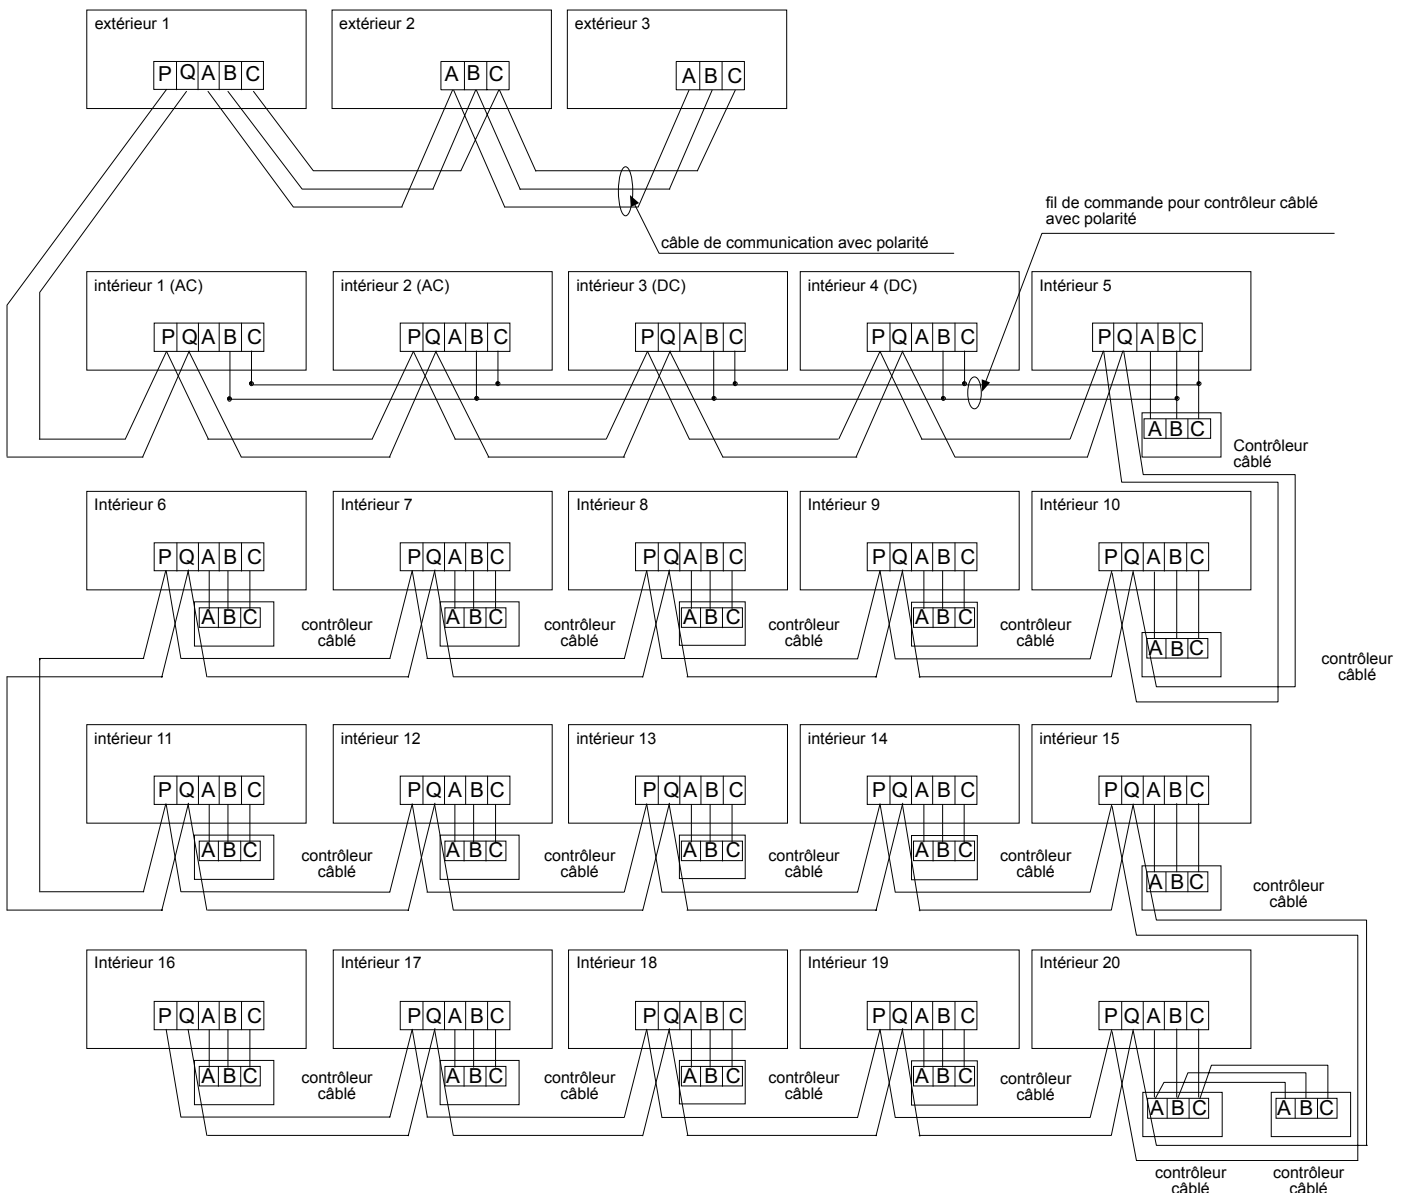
extérieur 1
P Q A B C

extérieur 2
A B C

extérieur 3
A B C

câble de communication avec polarité

fil de commande pour contrôleur câblé avec polarité

intérieur 1 (AC)
P Q A B C

intérieur 2 (AC)
P Q A B C

intérieur 3 (DC)
P Q A B C

intérieur 4 (DC)
P Q A B C

Intérieur 5
P Q A B C

A B C
Contrôleur câblé

Intérieur 6
P Q A B C
A B C
contrôleur câblé

Intérieur 7
P Q A B C
A B C
contrôleur câblé

Intérieur 8
P Q A B C
A B C
contrôleur câblé

Intérieur 9
P Q A B C
A B C
contrôleur câblé

Intérieur 10
P Q A B C
A B C

contrôleur câblé

intérieur 11
P Q A B C
A B C
contrôleur câblé

intérieur 12
P Q A B C
A B C
contrôleur câblé

intérieur 13
P Q A B C
A B C
contrôleur câblé

intérieur 14
P Q A B C
A B C
contrôleur câblé

intérieur 15
P Q A B C
A B C
contrôleur câblé

Intérieur 16
P Q A B C
A B C
contrôleur câblé

Intérieur 17
P Q A B C
A B C
contrôleur câblé

Intérieur 18
P Q A B C
A B C
contrôleur câblé

Intérieur 19
P Q A B C
A B C
contrôleur câblé

Intérieur 20
P Q A B C
A B C
A B C
contrôleur câblé
contrôleur câblé